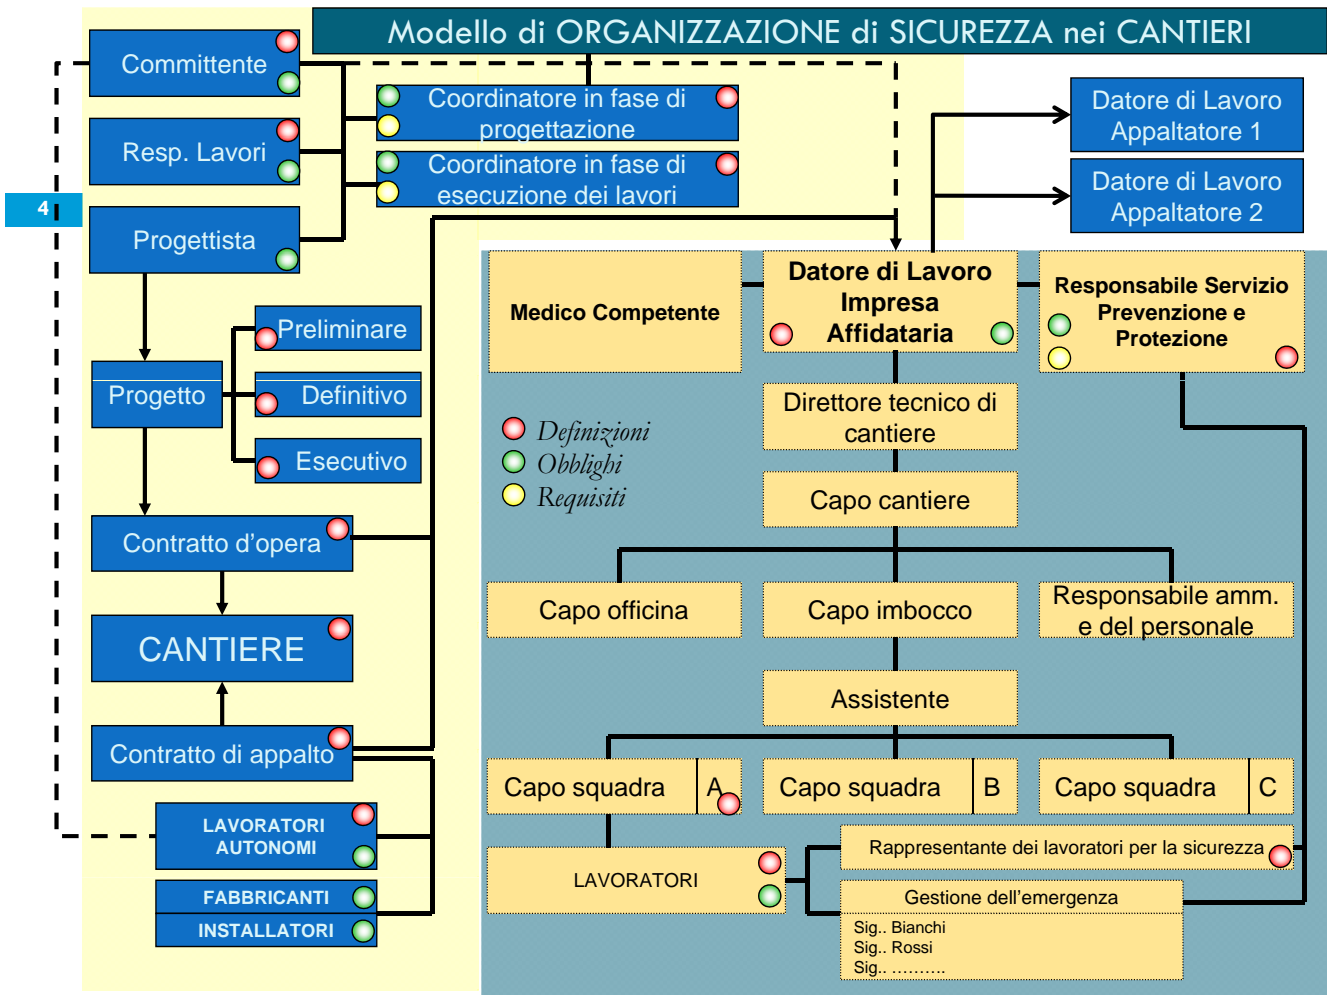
Modello di ORGANIZZAZIONE di SICUREZZA nei CANTIERI

4

Committente

Resp. Lavori

Progettista

Coordinatore in fase di progettazione

Coordinatore in fase di esecuzione dei lavori

Datore di Lavoro Appaltatore 1

Datore di Lavoro Appaltatore 2

Preliminare

Progetto

Definitivo

Esecutivo

Contratto d'opera

CANTIERE

Contratto di appalto

LAVORATORI AUTONOMI

FABBRICANTI

INSTALLATORI

Medico Competente

Datore di Lavoro Impresa Affidataria

Responsabile Servizio Prevenzione e Protezione

Definizioni
Obblighi
Requisiti

Direttore tecnico di cantiere

Capo cantiere

Capo officina

Capo imbocco

Responsabile amm. e del personale

Assistente

Capo squadra | A

Capo squadra | B

Capo squadra | C

LAVORATORI

Rappresentante dei lavoratori per la sicurezza

Gestione dell'emergenza

Sig.. Bianchi
Sig.. Rossi
Sig.. ……….